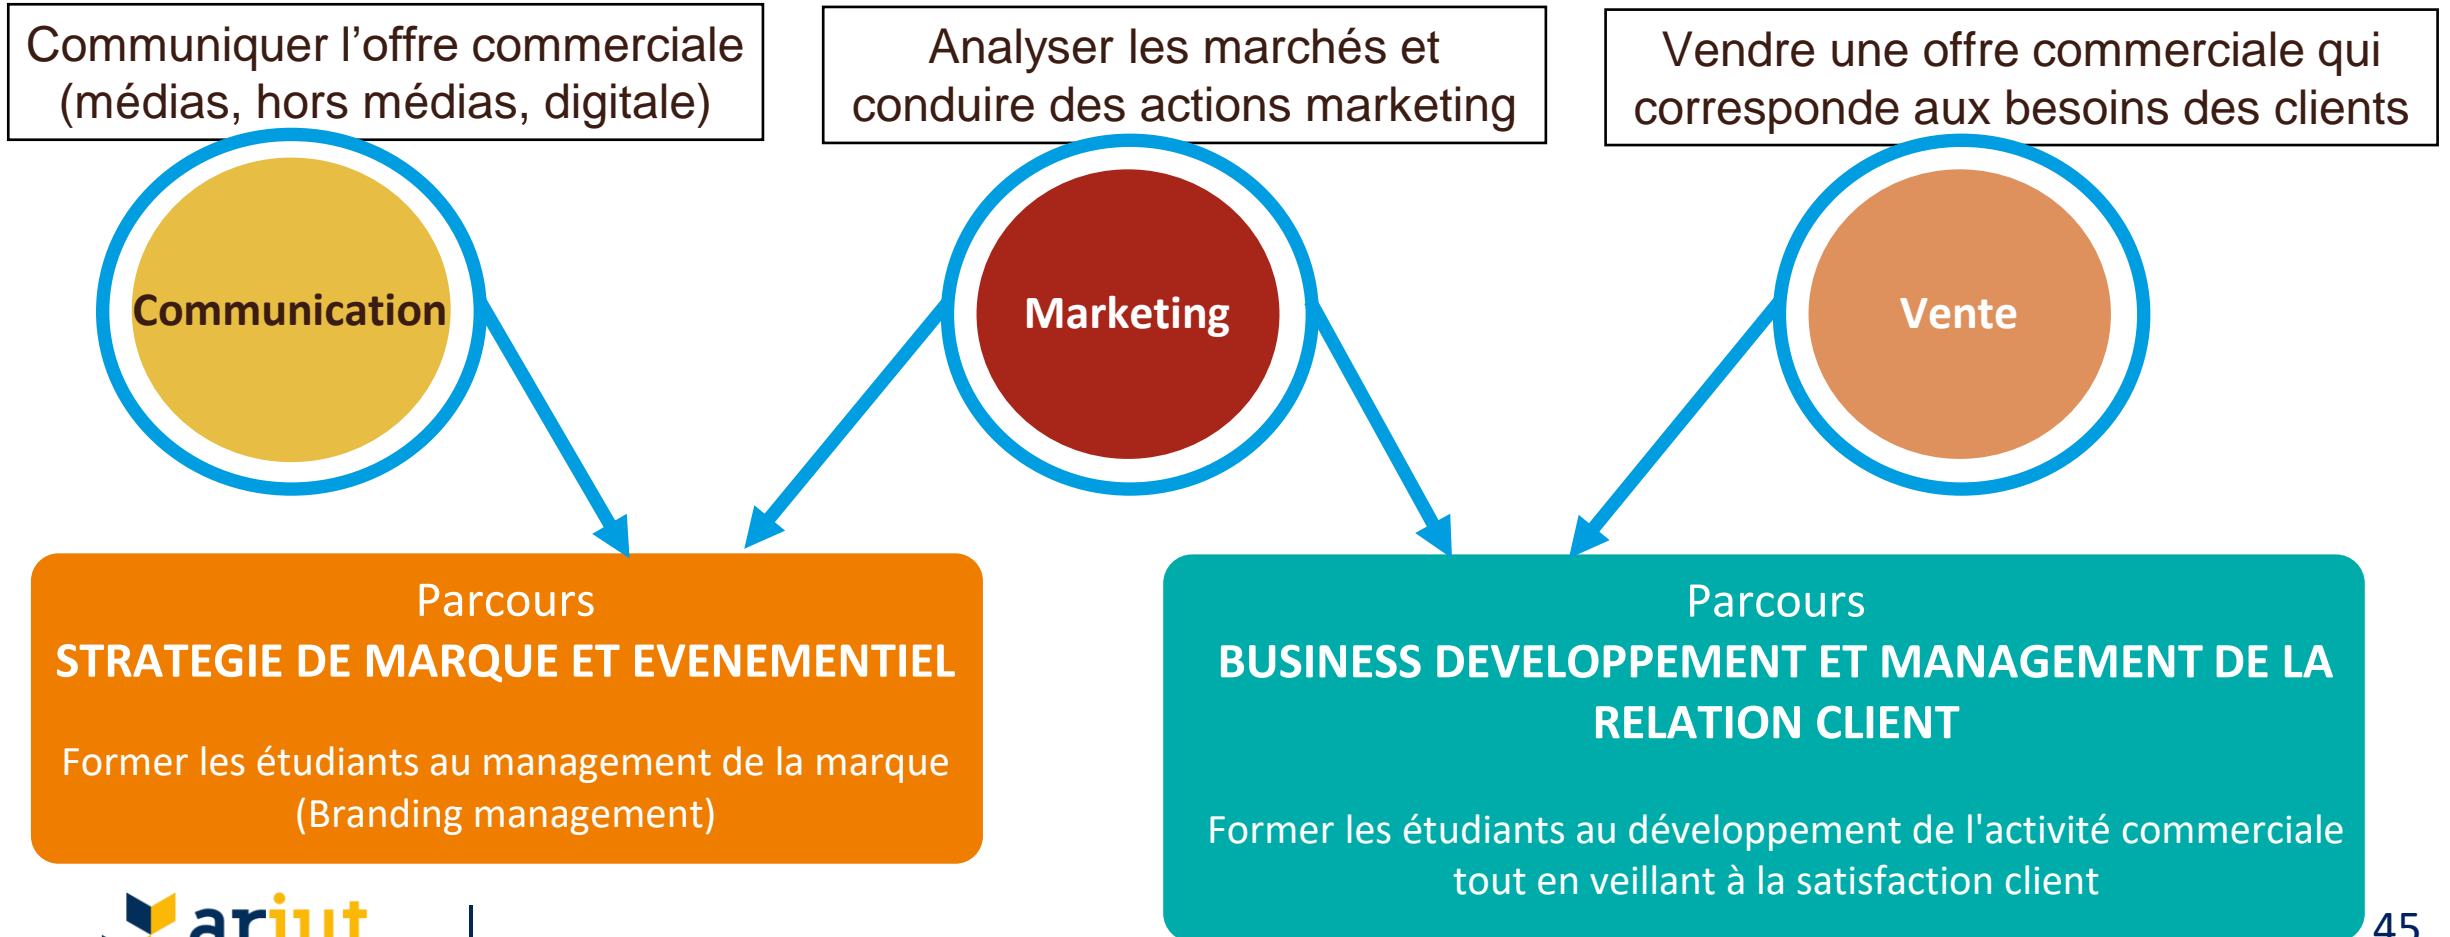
Communiquer l’offre commerciale (médias, hors médias, digitale)

Analyser les marchés et conduire des actions marketing

Vendre une offre commerciale qui corresponde aux besoins des clients

Communication

Marketing

Vente

Parcours
STRATEGIE DE MARQUE ET EVENEMENTIEL

Former les étudiants au management de la marque (Branding management)

Parcours
BUSINESS DEVELOPPEMENT ET MANAGEMENT DE LA RELATION CLIENT

Former les étudiants au développement de l'activité commerciale tout en veillant à la satisfaction client

ariut

45